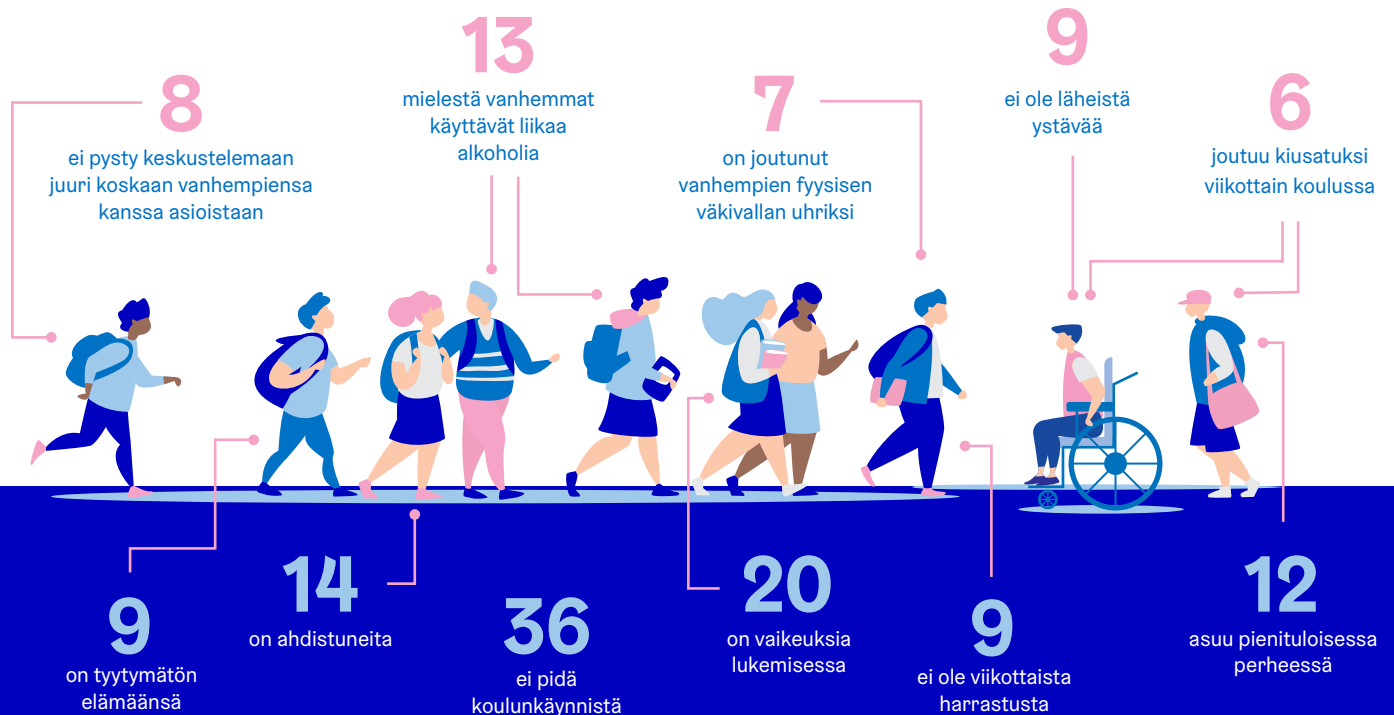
8
ei pysty keskustelemaan juuri koskaan vanhempiensa kanssa asioistaan

13
mielestä vanhemmat käyttävät liikaa alkoholia

7
on joutunut vanhempien fyysisen väkivallan uhriksi

9
ei ole läheistä ystävää

6
joutuu kiusatuksi viikottain koulussa

9
on tyytymätön elämäänsä

14
on ahdistuneita

36
ei pidä koulunkäynnistä

20
on vaikeuksia lukemisessa

9
ei ole viikottaista harrastusta

12
asuu pienituloisessa perheessä